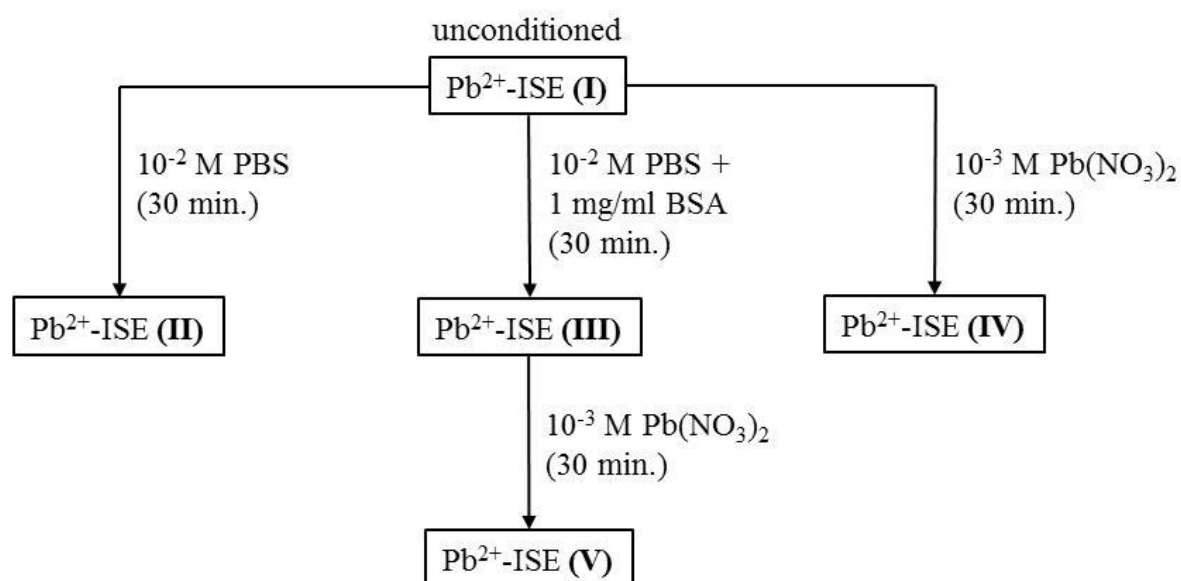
unconditioned

$Pb^{2+}$-ISE **(I)**

$10^{-2}$ M PBS (30 min.)

$10^{-2}$ M PBS + 1 mg/ml BSA (30 min.)

$10^{-3}$ M $Pb(NO_3)_2$ (30 min.)

$Pb^{2+}$-ISE **(II)**

$Pb^{2+}$-ISE **(III)**

$Pb^{2+}$-ISE **(IV)**

$10^{-3}$ M $Pb(NO_3)_2$ (30 min.)

$Pb^{2+}$-ISE **(V)**